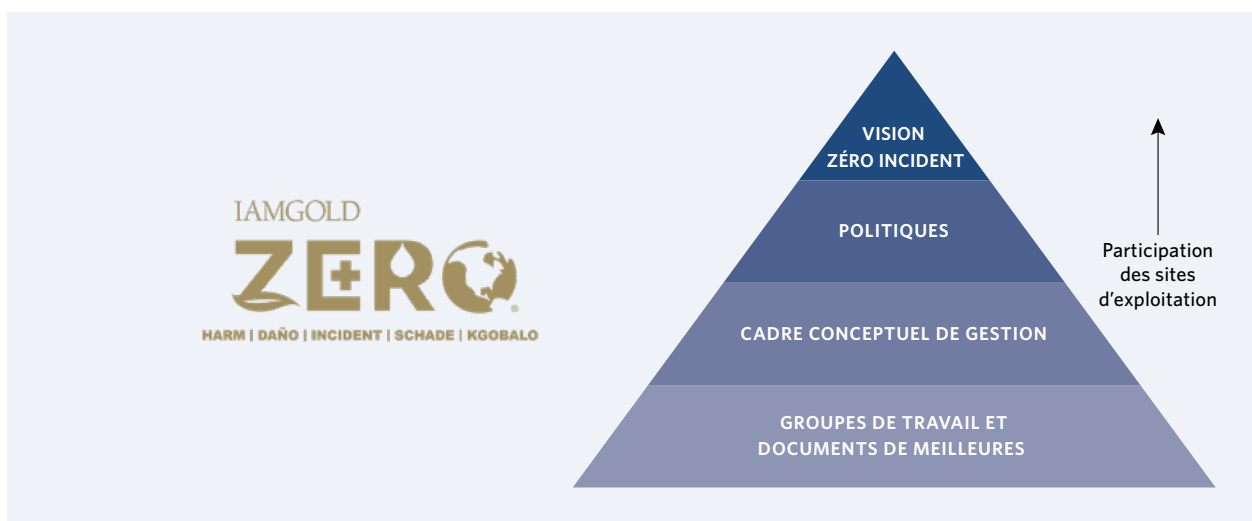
IAMGOLD
ZERO
HARM | DAÑO | INCIDENT | SCHADE | KGOBALO

VISION
ZÉRO INCIDENT

POLITIQUES

CADRE CONCEPTUEL DE GESTION

GROUPES DE TRAVAIL ET DOCUMENTS DE MEILLEURES

Participation des sites d'exploitation